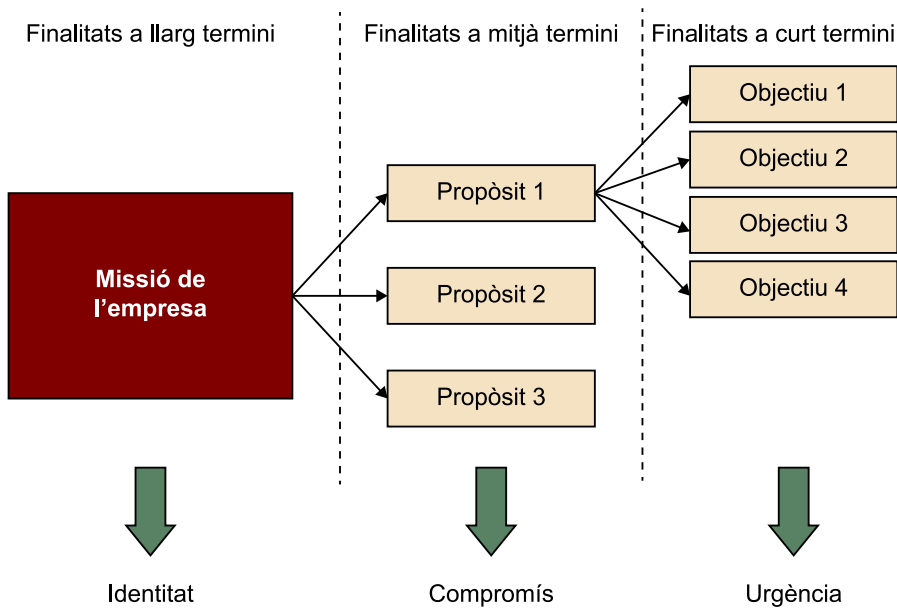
Finalitats a llarg termini

Finalitats a mitjà termini

Finalitats a curt termini

Missió de l'empresa

Propòsit 1

Propòsit 2

Propòsit 3

Objectiu 1

Objectiu 2

Objectiu 3

Objectiu 4

Identitat

Compromís

Urgència